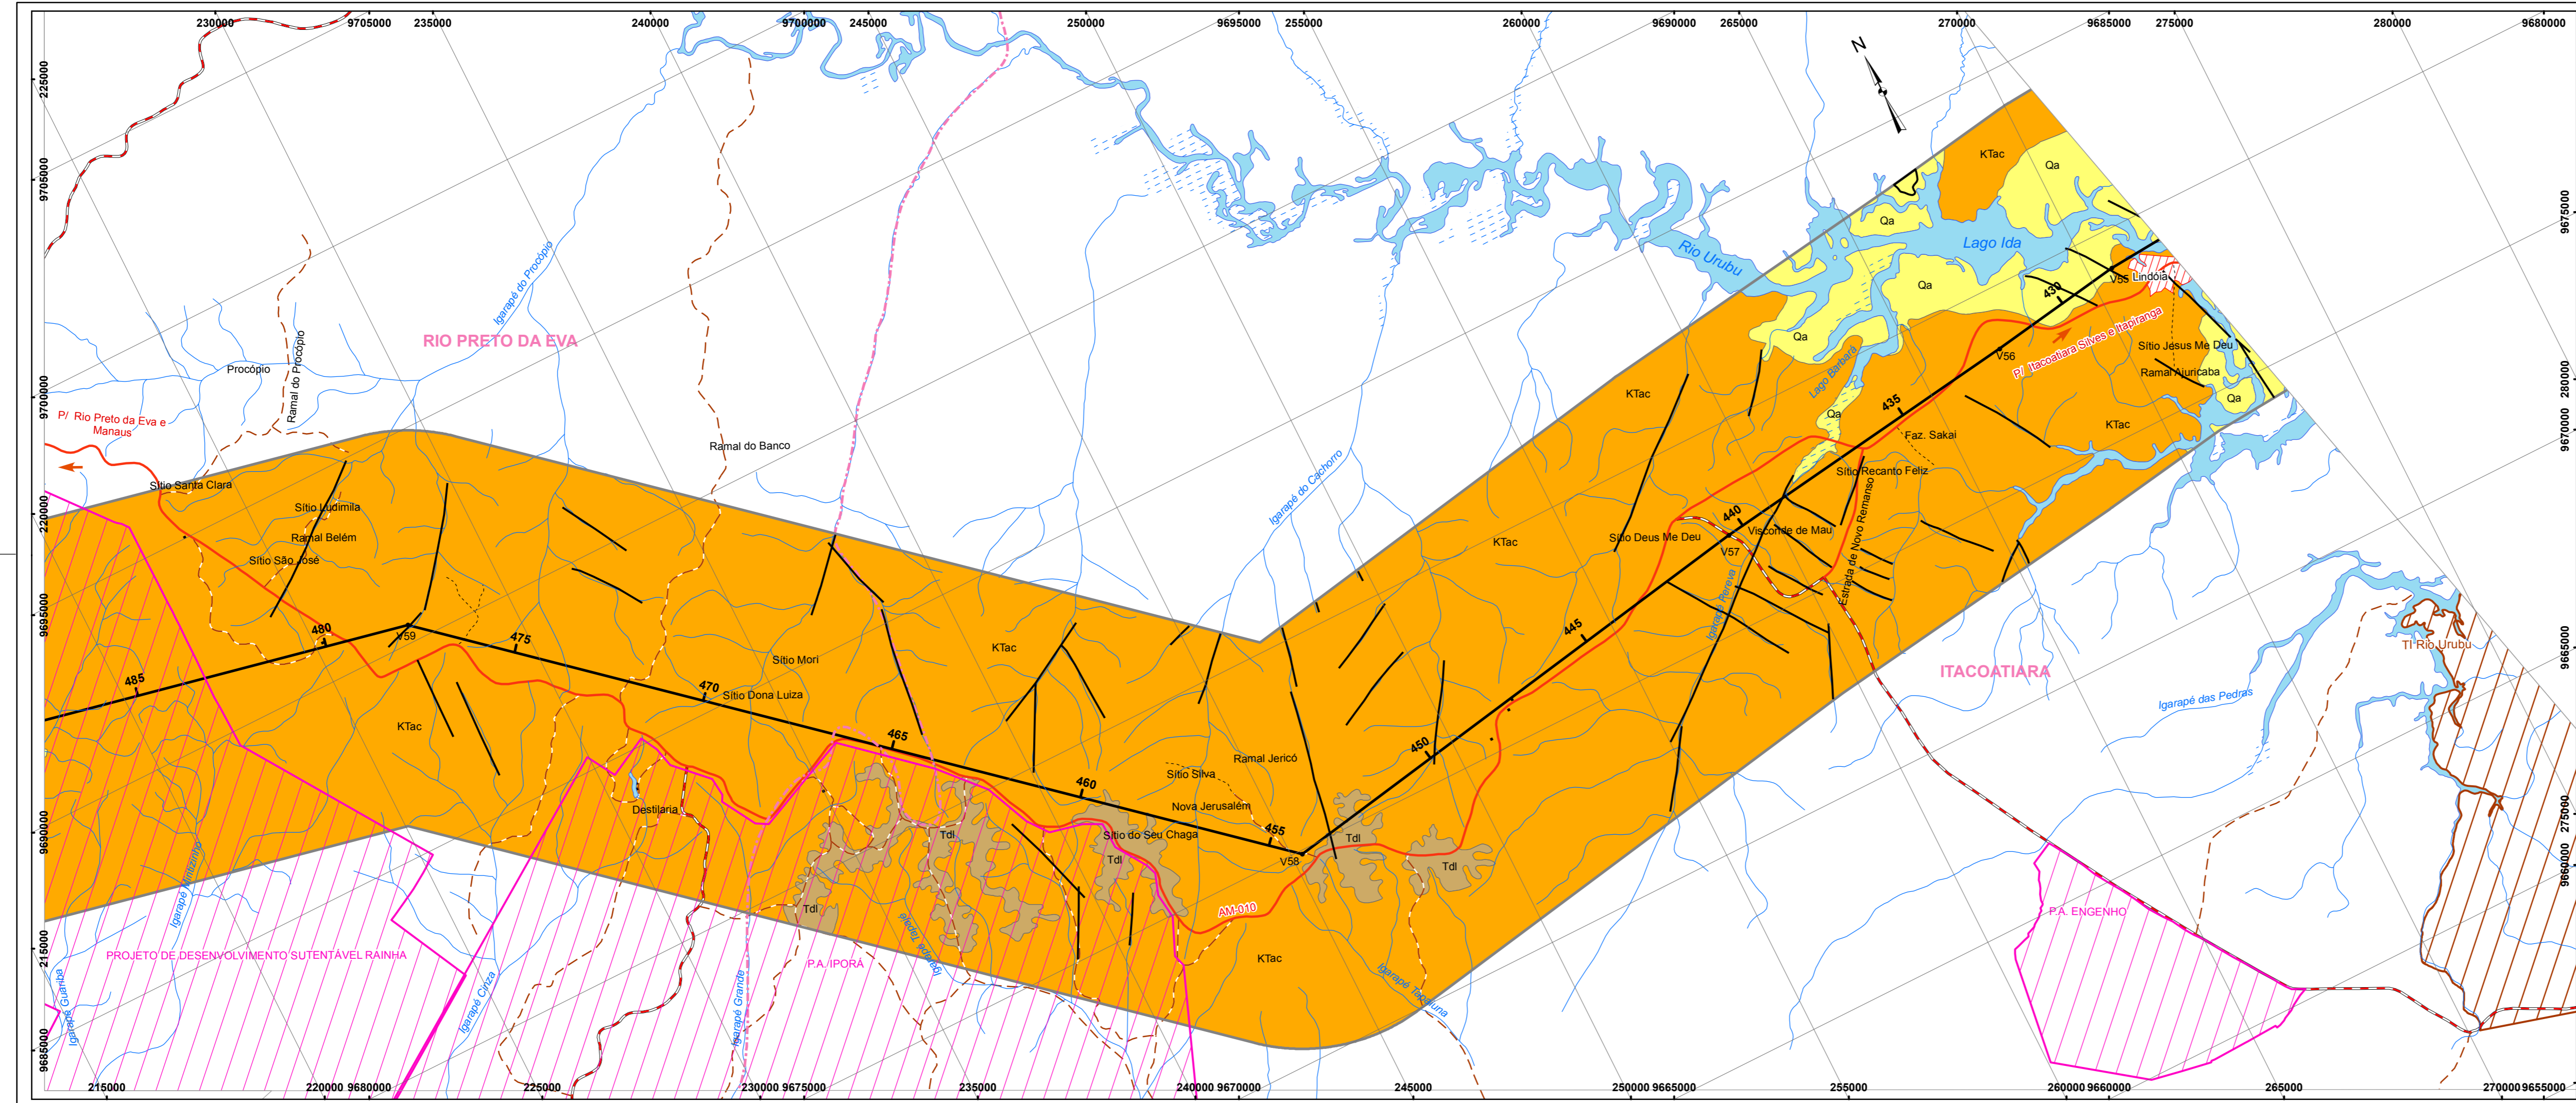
230000 9705000 235000 240000 9700000 245000 250000 9695000 255000 260000 9690000 265000 270000 9685000 275000 280000 9680000

225000
9705000
9700000
220000
9695000
9690000
215000
9685000

9675000
9670000 280000
9665000
9660000 275000

N

KTac
Qa
Qa
Lago Ida
Rio Urubu
Qa
V55 Lindóia
430
Qa
P/ Itacoatiara Silves e Itapiranga
Sítio Jesus Me Deu
V56
Ramal Ajuricaba
Lago Bárbara
Qa
Qa
435
KTac
Faz. Sakai
Sítio Recanto Feliz
KTac
Igarapé do Procópio
RIO PRETO DA EVA
Procópio
Ramal do Procópio
P/ Rio Preto da Eva e Manaus
Ramal do Banco
Igarapé do Cachorro
Sítio Santa Clara
Sítio Ludimila
Ramal Belém
Sítio São José
KTac
Sítio Deus Me Deu
440
Visconde de Mau
V57
Estrada de Novo Remanso
Igarapé Pereva
445
ITACOATIARA
TI Rio Urubu
Igarapé das Pedras
480
V59
475
485
Sítio Mori
KTac
470
Sítio Dona Luiza
KTac
465
460
Sítio Silva
Ramal Jericó
Nova Jerusalém
450
Destilaria
Tdl
Sítio do Seu Chaga
Tdl
455
V58
Tdl
Tdl
Tdl
AM-010
KTac
Igarapé Tabatinga
Igarapé Andirazinho
PROJETO DE DESENVOLVIMENTO SUTENTÁVEL RAINHA
Igarapé Guariba
Igarapé Cinza
P.A. IPORÁ
Igarapé Grande
P.A. ENGENHO

215000 220000 9680000 225000 230000 9675000 235000 240000 9670000 245000 250000 9665000 255000 260000 9660000 265000 270000 9655000